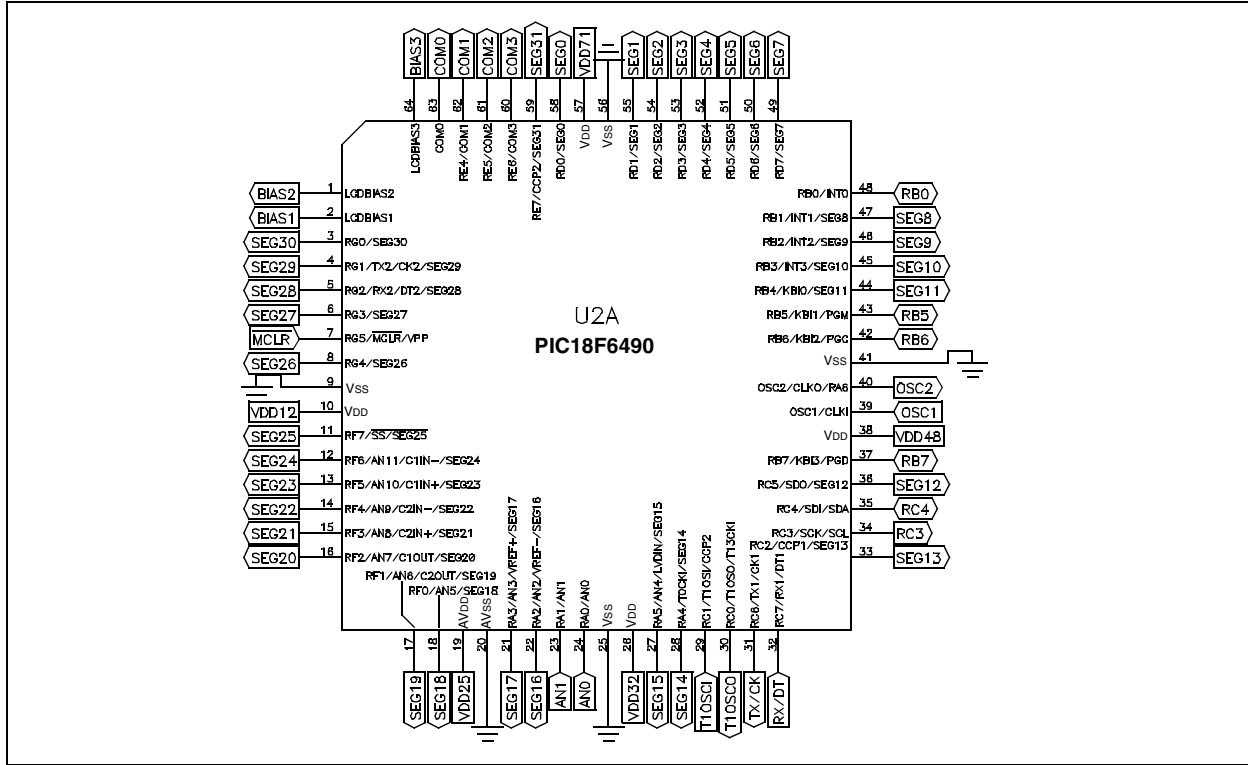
BIAS3 COM0 COM1 COM2 COM3 SEG31 SEG0 VDD71 SEG1 SEG2 SEG3 SEG4 SEG5 SEG6 SEG7

64 63 62 61 60 59 58 57 56 55 54 53 52 51 50 49

LCDBIAS3 COM0 RE4/COM1 RE5/COM2 RE6/COM3 RE7/CCP2/SEG31 RD0/SEG0 VDD VSS RD1/SEG1 RD2/SEG2 RD3/SEG3 RD4/SEG4 RD5/SEG5 RD6/SEG6 RD7/SEG7

BIAS2 1 LCDBIAS2
BIAS1 2 LCDBIAS1
SEG30 3 RG0/SEG30
SEG29 4 RG1/TX2/CK2/SEG29
SEG28 5 RG2/RX2/DT2/SEG28
SEG27 6 RG3/SEG27
MCLR 7 RG5/$\overline{MCLR}$/VPP
SEG26 8 RG4/SEG26
9 VSS
VDD12 10 VDD
SEG25 11 RF7/$\overline{SS}$/$\overline{SEG25}$
SEG24 12 RF6/AN11/C1IN−/SEG24
SEG23 13 RF5/AN10/C1IN+/SEG23
SEG22 14 RF4/AN9/C2IN−/SEG22
SEG21 15 RF3/AN8/C2IN+/SEG21
SEG20 16 RF2/AN7/C1OUT/SEG20
RF1/AN6/C2OUT/SEG19
RF0/AN5/SEG18

U2A
PIC18F6490

RB0/INT0 48 RB0
RB1/INT1/SEG8 47 SEG8
RB2/INT2/SEG9 46 SEG9
RB3/INT3/SEG10 45 SEG10
RB4/KBI0/SEG11 44 SEG11
RB5/KBI1/PGM 43 RB5
RB6/KBI2/PGC 42 RB6
VSS 41
OSC2/CLKO/RA6 40 OSC2
OSC1/CLKI 39 OSC1
VDD 38 VDD48
RB7/KBI3/PGD 37 RB7
RC5/SDO/SEG12 36 SEG12
RC4/SDI/SDA 35 RC4
RC3/SCK/SCL 34 RC3
RC2/CCP1/SEG13 33 SEG13

AVDD AVSS RA3/AN3/VREF+/SEG17 RA2/AN2/VREF−/SEG16 RA1/AN1 RA0/AN0 VSS VDD RA5/AN4/LVDIN/SEG15 RA4/TOCKI/SEG14 RC1/T1OSI/CCP2 RC0/T1OSO/T13CKI RC6/TX1/CK1 RC7/RX1/DT1

17 18 19 20 21 22 23 24 25 26 27 28 29 30 31 32

SEG19 SEG18 VDD25 SEG17 SEG16 AN1 AN0 VDD32 SEG15 SEG14 T1OSCI T1OSCO TX/CK RX/DT